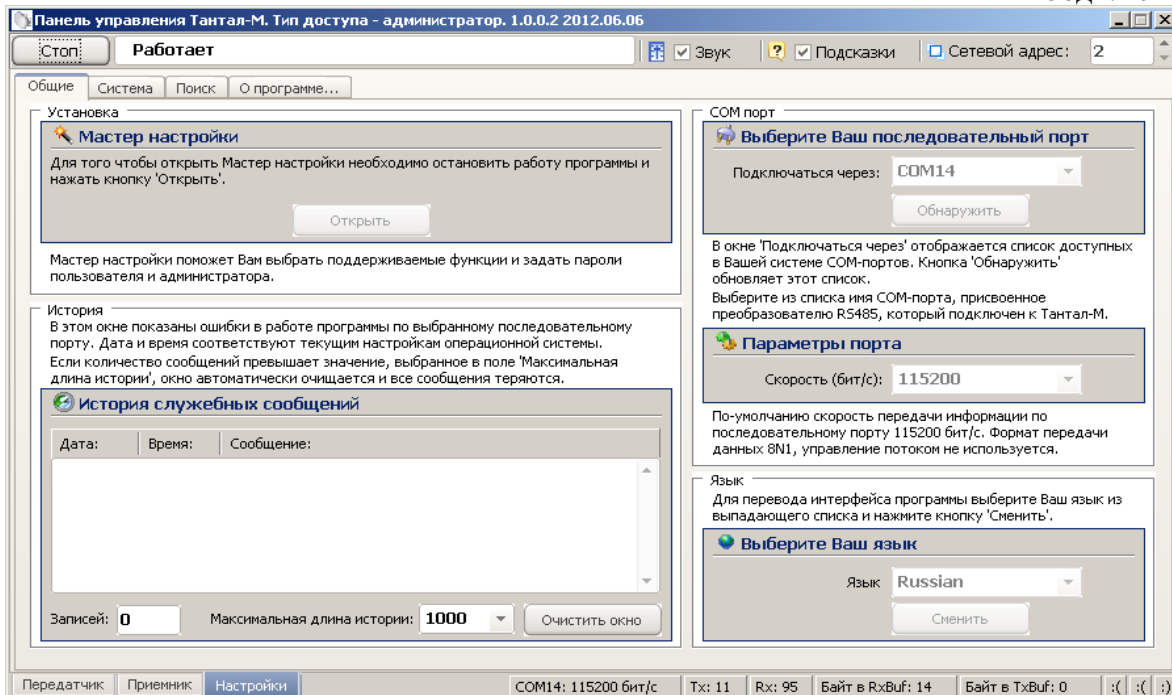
Панель управления Тантал-М. Тип доступа - администратор. 1.0.0.2 2012.06.06

Стоп Работает Звук Подсказки Сетевой адрес: 2

Общие Система Поиск О программе...

Установка

Мастер настройки

Для того чтобы открыть Мастер настройки необходимо остановить работу программы и нажать кнопку 'Открыть'.

Открыть

Мастер настройки поможет Вам выбрать поддерживаемые функции и задать пароли пользователя и администратора.

История

В этом окне показаны ошибки в работе программы по выбранному последовательному порту. Дата и время соответствуют текущим настройкам операционной системы.

Если количество сообщений превышает значение, выбранное в поле 'Максимальная длина истории', окно автоматически очищается и все сообщения теряются.

История служебных сообщений

| Дата: | Время: | Сообщение: |
|---|---|---|

Записей: 0 Максимальная длина истории: 1000 Очистить окно

COM порт

Выберите Ваш последовательный порт

Подключаться через: COM14

Обнаружить

В окне 'Подключаться через' отображается список доступных в Вашей системе COM-портов. Кнопка 'Обнаружить' обновляет этот список.

Выберите из списка имя COM-порта, присвоенное преобразователю RS485, который подключен к Тантал-М.

Параметры порта

Скорость (бит/с): 115200

По-умолчанию скорость передачи информации по последовательному порту 115200 бит/с. Формат передачи данных 8N1, управление потоком не используется.

Язык

Для перевода интерфейса программы выберите Ваш язык из выпадающего списка и нажмите кнопку 'Сменить'.

Выберите Ваш язык

Язык Russian

Сменить

Передатчик Приемник Настройки COM14: 115200 бит/с Tx: 11 Rx: 95 Байт в RxBuf: 14 Байт в TxBuf: 0 :( :( :)